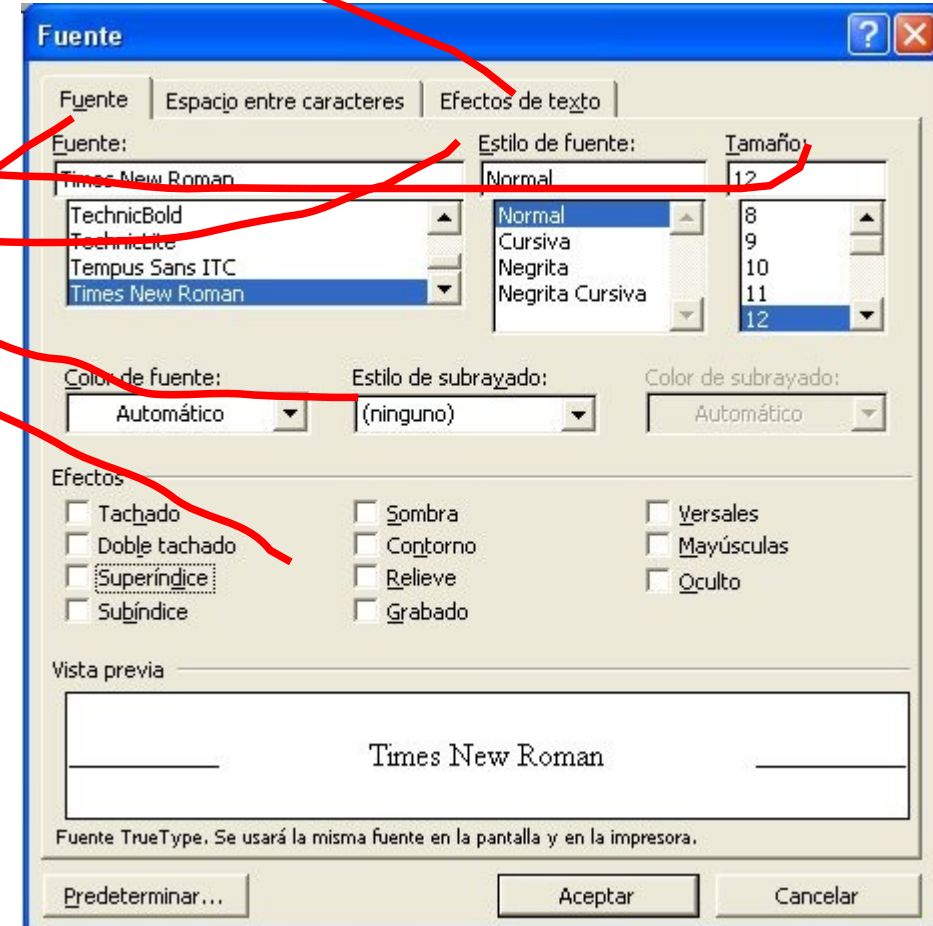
Fuente

?

Fuente | Espacio entre caracteres | Efectos de texto

Fuente:
Times New Roman
TechnicBold
TechnicLite
Tempus Sans ITC
Times New Roman

Estilo de fuente:
Normal
Normal
Cursiva
Negrita
Negrita Cursiva

Tamaño:
12
8
9
10
11
12

Color de fuente:
Automático

Estilo de subrayado:
(ninguno)

Color de subrayado:
Automático

Efectos
Tachado
Doble tachado
Superíndice
Subíndice
Sombra
Contorno
Relieve
Grabado
Versales
Mayúsculas
Oculto

Vista previa
Times New Roman

Fuente TrueType. Se usará la misma fuente en la pantalla y en la impresora.

Predeterminar...
Aceptar
Cancelar